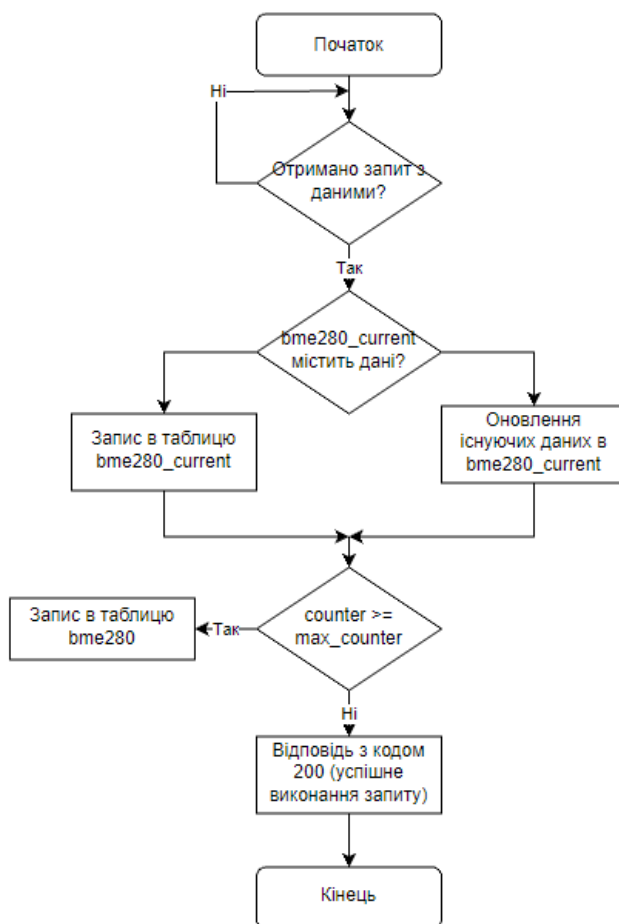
Початок

Ні

Отримано запит з даними?

Так

bme280_current містить дані?

Запис в таблицю bme280_current

Оновлення існуючих даних в bme280_current

Запис в таблицю bme280

Так

counter >= max_counter

Ні

Відповідь з кодом 200 (успішне виконання запиту)

Кінець